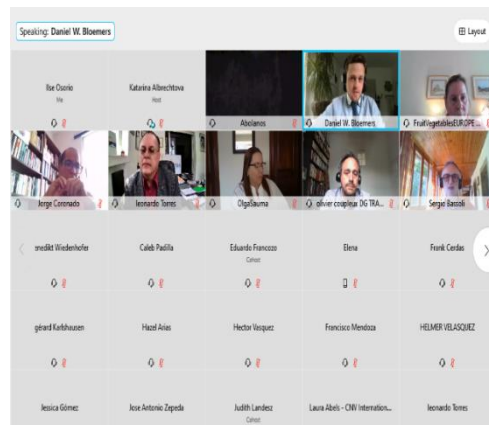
Speaking: Daniel W. Bloemers

Layout

Ilse Osorio
Me

Katerina Albrechtova
Host

Abolanos

Daniel W. Bloemers

FruitVegetablesEUROPE...

Jorge Coronado

leonardo Torres

OlgaBauma

olivier coupleux DG TRA...

Sergio Bassoli

enedikt Wiedenhofer

Caleb Padilla

Eduardo Francozo
Cohost

Elena

Frank Cerdas

gérard Korfshausen

Hazel Arias

Hector Vasquez

Francisco Mendoza

HELMER VELASQUEZ

Jessica Gómez

Jose Antonio Zepeda

Judith Landesz
Cohost

Laura Abels - CNV Internation...

leonardo Torres